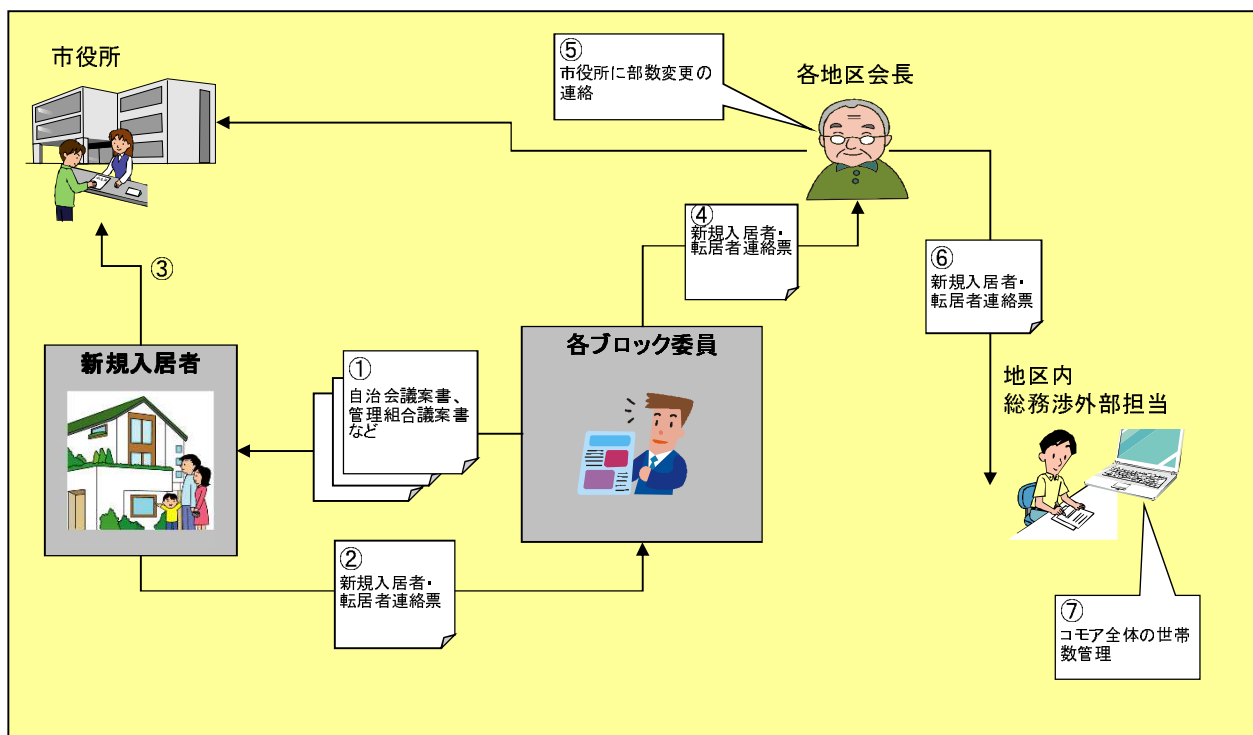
市役所

⑤
市役所に部数変更の連絡

各地区会長

④
新規入居者・転居者連絡票

③

⑥
新規入居者・転居者連絡票

新規入居者

①
自治会議案書、管理組合議案書など

各ブロック委員

地区内
総務渉外部担当

②
新規入居者・転居者連絡票

⑦
コモア全体の世帯数管理